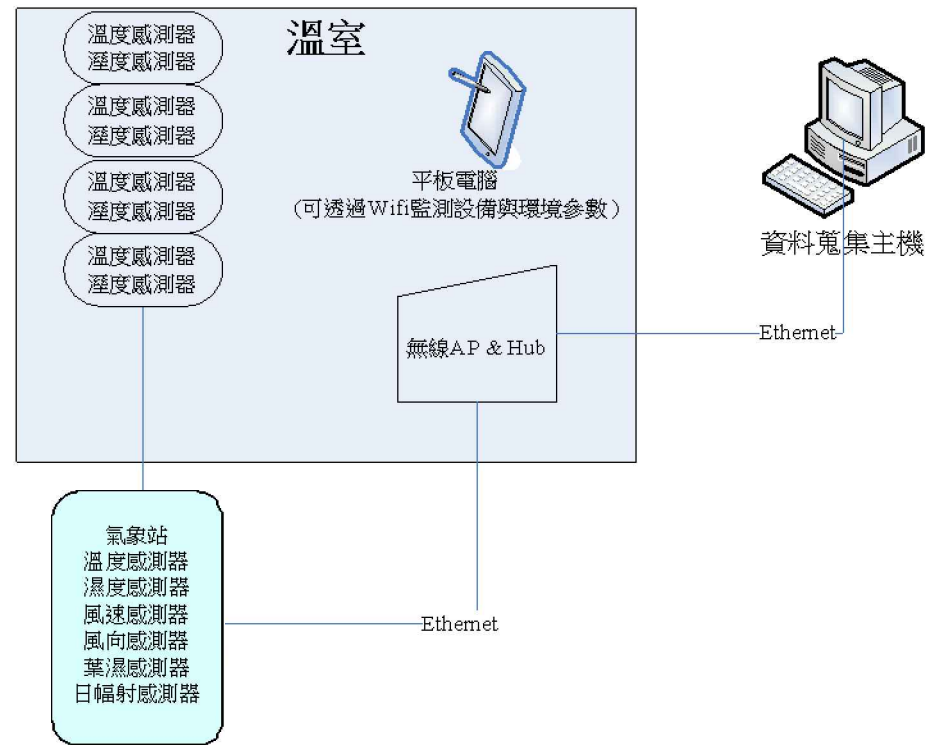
溫室

溫度感測器
溼度感測器

溫度感測器
溼度感測器

溫度感測器
溼度感測器

溫度感測器
溼度感測器

平板電腦
(可透過Wifi監測設備與環境參數)

資料蒐集主機

無線AP & Hub

Ethernet

氣象站
溫度感測器
濕度感測器
風速感測器
風向感測器
葉濕感測器
日幅射感測器

Ethernet